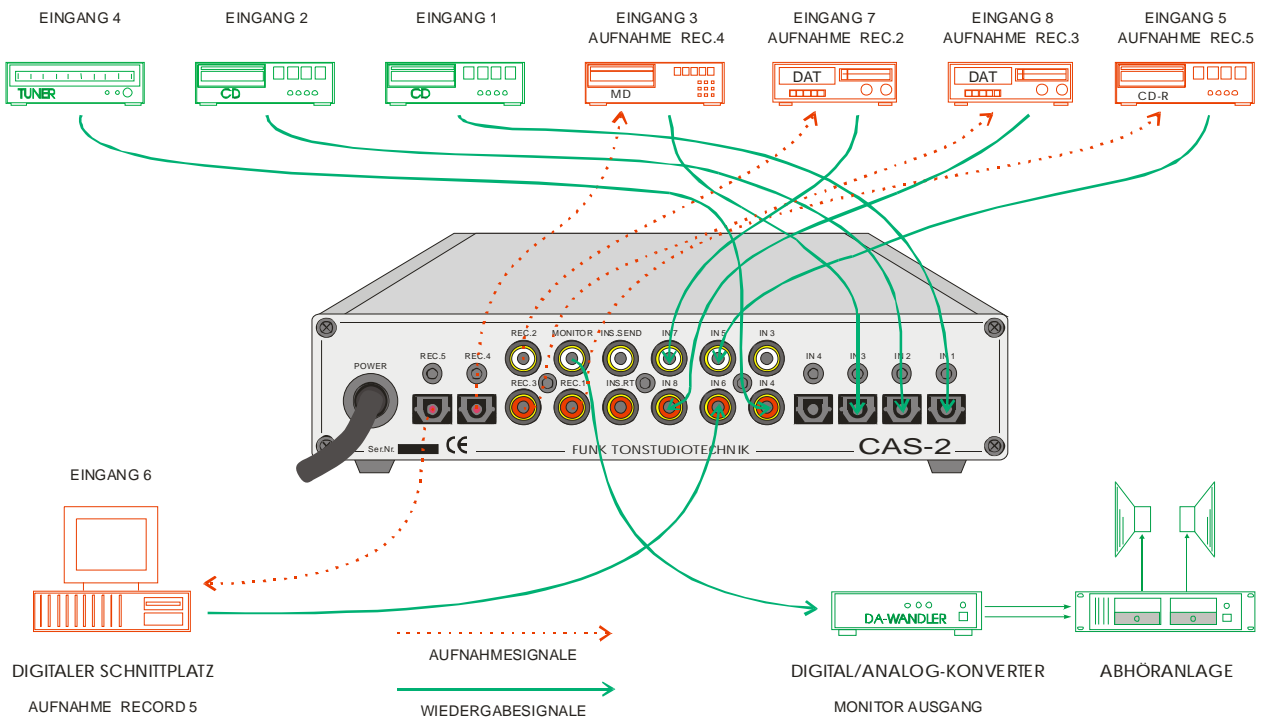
EINGANG 4
EINGANG 2
EINGANG 1
EINGANG 3
AUFNAHME REC.4
EINGANG 7
AUFNAHME REC.2
EINGANG 8
AUFNAHME REC.3
EINGANG 5
AUFNAHME REC.5

TUNER
CD
CD
MD
DAT
DAT
CD-R

POWER
REC.5
REC.4
REC.2
MONITOR
INS.SEND
IN 7
IN 5
IN 3
REC.3
REC.1
INS.RT
IN 8
IN 6
IN 4
IN 4
IN 3
IN 2
IN 1
Ser.Nr.
CE
FUNK TONSTUDIOTECHNIK
CAS-2

EINGANG 6

DA-WANDLER

DIGITALER SCHNITTPLATZ
AUFNAHME RECORD 5

AUFNAHMESIGNALE
WIEDERGABESIGNALE

DIGITAL/ANALOG-KONVERTER
MONITOR AUSGANG

ABHÖRANLAGE